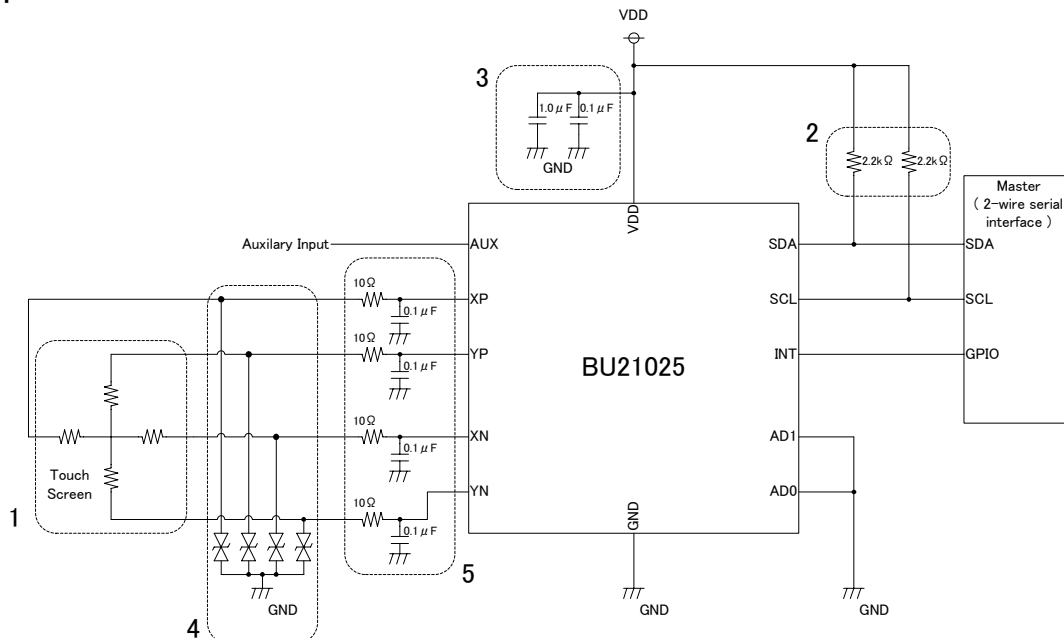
VDD

3

1.0μF 0.1μF

GND

2

2.2kΩ 2.2kΩ

Master
( 2-wire serial interface )

VDD

Auxilary Input

AUX

SDA

SDA

10Ω

XP

SCL

SCL

0.1μF

10Ω

YP

INT

GPIO

0.1μF

BU21025

10Ω

XN

AD1

0.1μF

Touch Screen

10Ω

YN

AD0

1

0.1μF

GND

5

GND

GND

GND

4